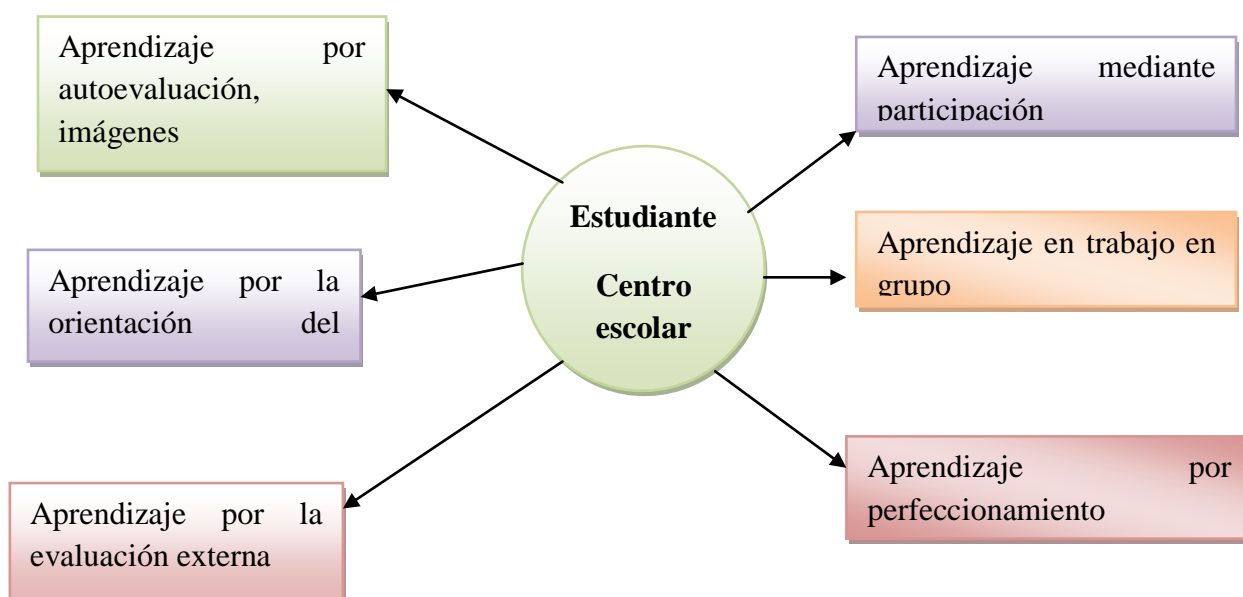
Estudiante

Centro escolar

Aprendizaje por autoevaluación, imágenes

Aprendizaje mediante participación

Aprendizaje en trabajo en grupo

Aprendizaje por la orientación del

Aprendizaje por la evaluación externa

Aprendizaje por perfeccionamiento